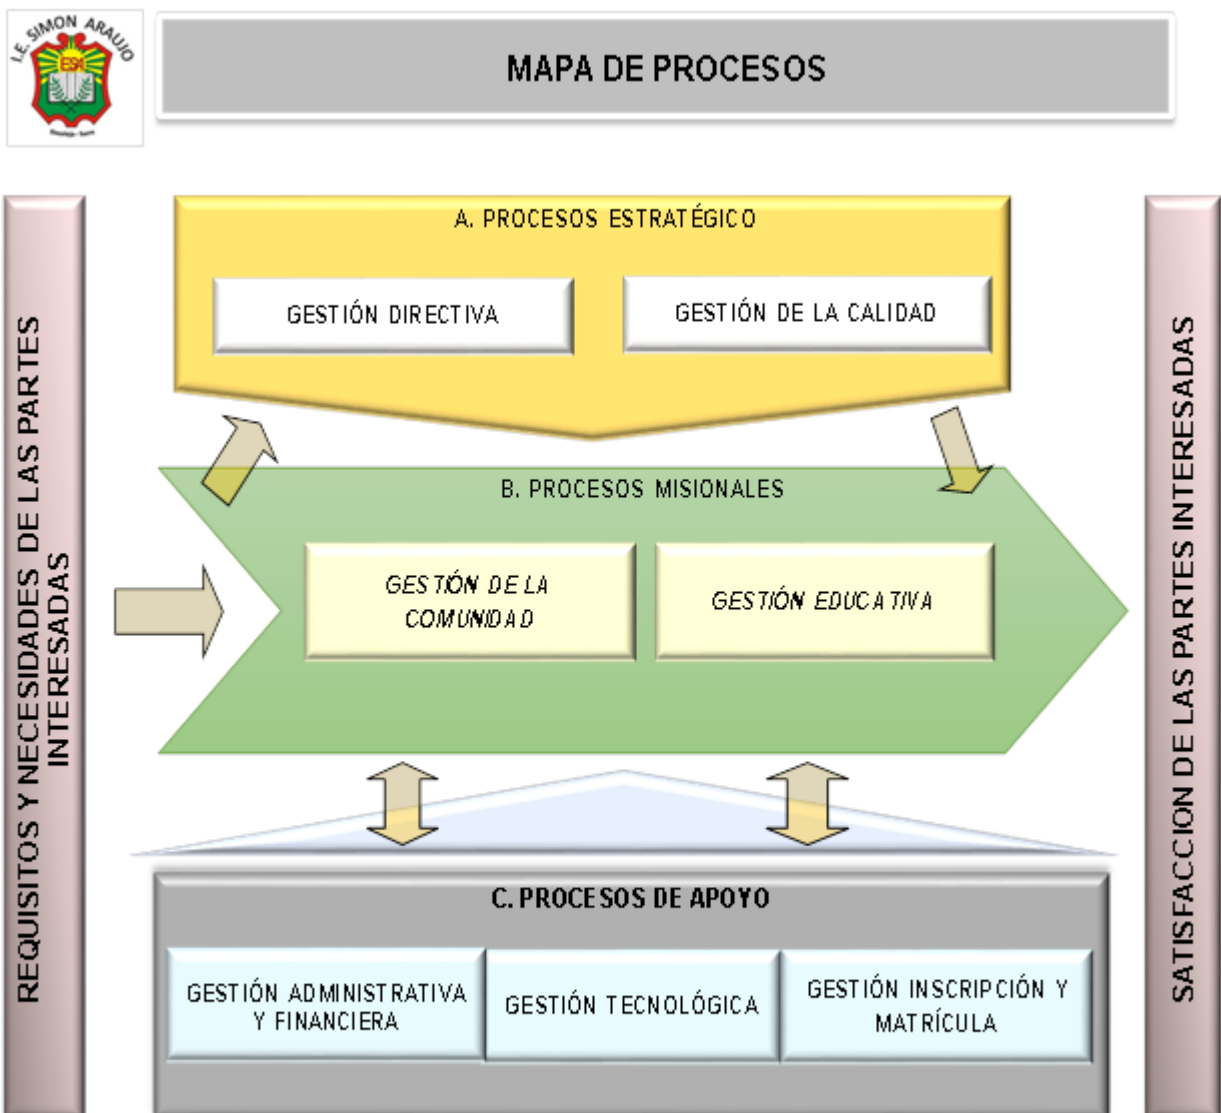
I.E. SIMON ARAUJO

ESA

MAPA DE PROCESOS

REQUISITOS Y NECESIDADES DE LAS PARTES INTERESADAS

A. PROCESOS ESTRATÉGICO

GESTIÓN DIRECTIVA

GESTIÓN DE LA CALIDAD

B. PROCESOS MISIONALES

GESTIÓN DE LA COMUNIDAD

GESTIÓN EDUCATIVA

C. PROCESOS DE APOYO

GESTIÓN ADMINISTRATIVA Y FINANCIERA

GESTIÓN TECNOLÓGICA

GESTIÓN INSCRIPCIÓN Y MATRÍCULA

SATISFACCION DE LAS PARTES INTERESADAS